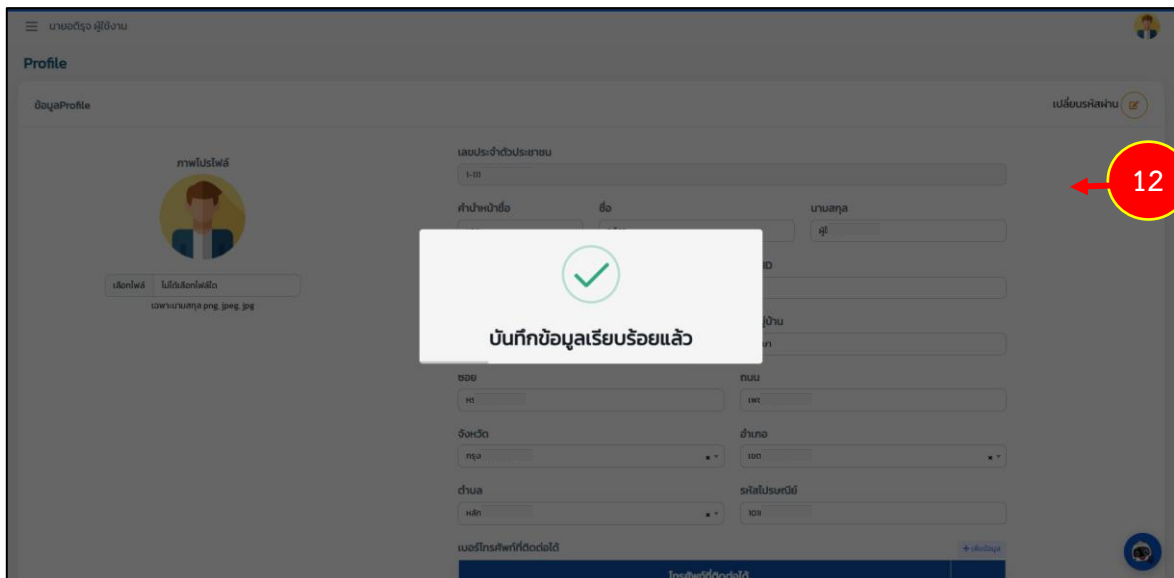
นายอดิรุจ ผู้ใช้งาน

Profile

ข้อมูลProfile

เปลี่ยนรหัสผ่าน

12

ภาพโปรไฟล์

เลือกไฟล์ ไม่ได้เลือกไฟล์ใด

เฉพาะนามสกุล png, jpeg, jpg

เลขประจำตัวประชาชน

1-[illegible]

คำนำหน้าชื่อ

ชื่อ

นามสกุล

ผู้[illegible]

บันทึกข้อมูลเรียบร้อยแล้ว

ID

หมู่บ้าน

ซอย

ห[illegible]

ถนน

เพ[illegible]

จังหวัด

กรุ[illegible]

อำเภอ

เขต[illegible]

ตำบล

หลัก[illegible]

รหัสไปรษณีย์

10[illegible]

เบอร์โทรศัพท์ที่ติดต่อได้

+ เพิ่มข้อมูล

โทรศัพท์ที่ติดต่อได้